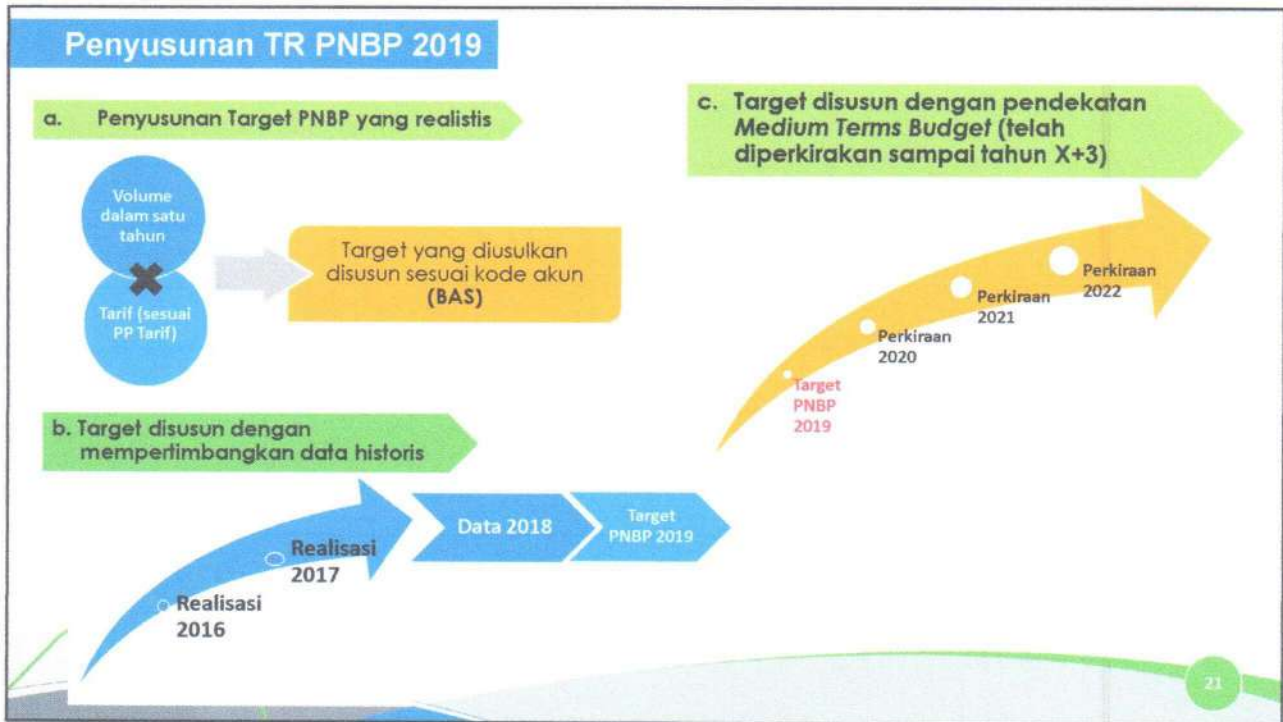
Penyusunan TR PNBP 2019

a. Penyusunan Target PNBP yang realistis

Volume dalam satu tahun

Tarif (sesuai PP Tarif)

Target yang diusulkan disusun sesuai kode akun (BAS)

c. Target disusun dengan pendekatan *Medium Terms Budget* (telah diperkirakan sampai tahun X+3)

Target PNBP 2019

Perkiraan 2020

Perkiraan 2021

Perkiraan 2022

b. Target disusun dengan mempertimbangkan data historis

Realisasi 2016

Realisasi 2017

Data 2018

Target PNBP 2019

21